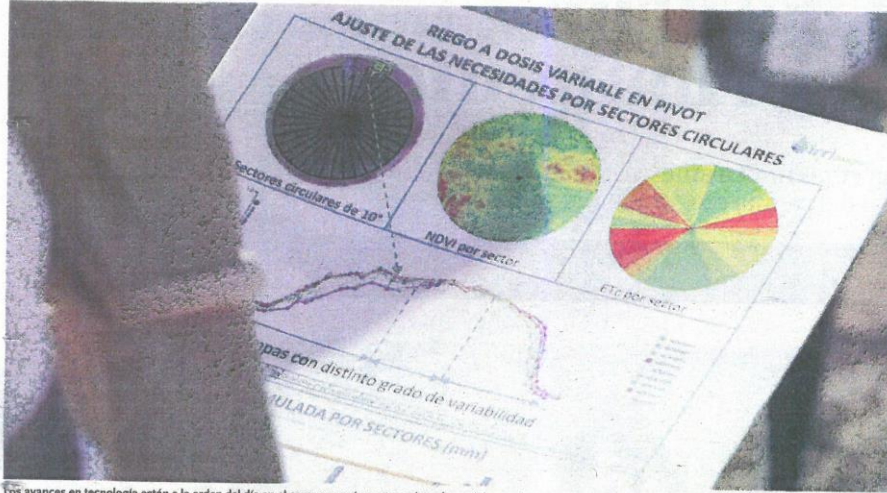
RIEGO A DOSIS VARIABLE EN PIVOT
AJUSTE DE LAS NECESIDADES POR SECTORES CIRCULARES

Sectores circulares de 10°

NDVI por sector

ETc por sector

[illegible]pas con distinto grado de variabilidad

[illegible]ULADA POR SECTORES (mm)

Los avances en tecnología están a la orden del día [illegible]